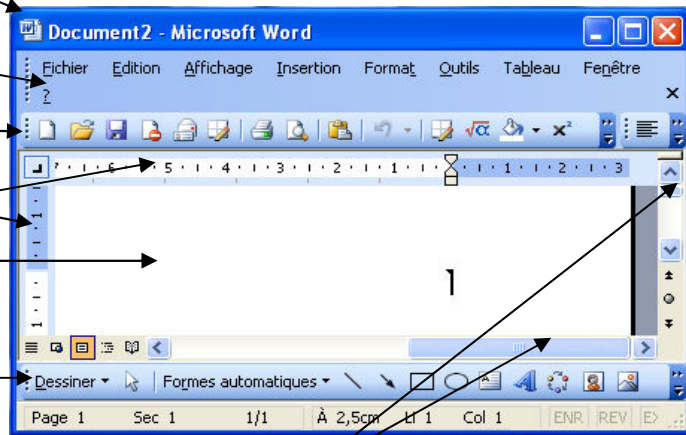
Document2 - Microsoft Word

Fichier Edition Affichage Insertion Format Outils Tableau Fenêtre ?

· 7 · 6 · 5 · 4 · 3 · 2 · 1 · · 1 · 2 · 3

Dessiner · Formes automatiques ·

Page 1 Sec 1 1/1 À 2,5cm Li 1 Col 1 ENR REV EX